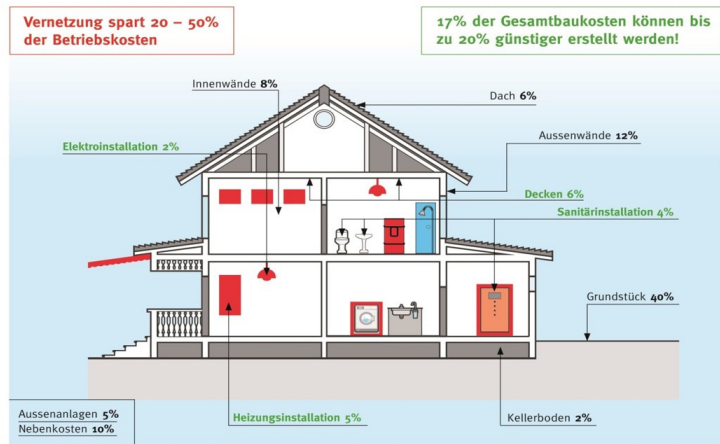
Vernetzung spart 20 – 50% der Betriebskosten

17% der Gesamtbaukosten können bis zu 20% günstiger erstellt werden!

Innenwände 8%

Dach 6%

Elektroinstallation 2%

Aussenwände 12%

Decken 6%

Sanitärinstallation 4%

Grundstück 40%

Aussenanlagen 5%
Nebenkosten 10%

Heizungsinstallation 5%

Kellerboden 2%